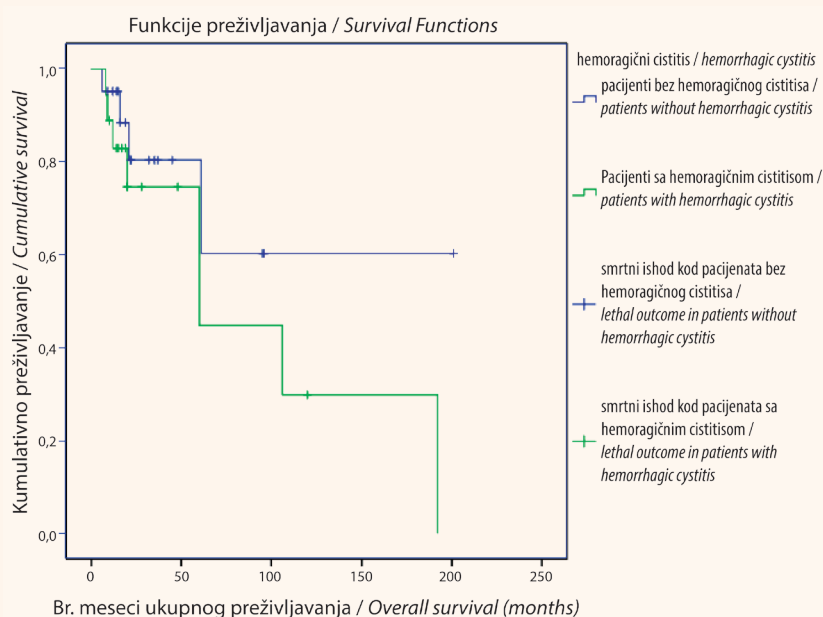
Funkcije preživljavanja / *Survival Functions*

Kumulativno preživljavanje / *Cumulative survival*

1,0
0,8
0,6
0,4
0,2
0,0

0
50
100
150
200
250

Br. meseci ukupnog preživljavanja / *Overall survival (months)*

hemoragični cistitis / *hemorrhagic cystitis*

pacijenti bez hemoragičnog cistitisa / *patients without hemorrhagic cystitis*

Pacijenti sa hemoragičnim cistitisom / *patients with hemorrhagic cystitis*

smrtni ishod kod pacijenata bez hemoragičnog cistitisa / *lethal outcome in patients without hemorrhagic cystitis*

smrtni ishod kod pacijenata sa hemoragičnim cistitisom / *lethal outcome in patients with hemorrhagic cystitis*